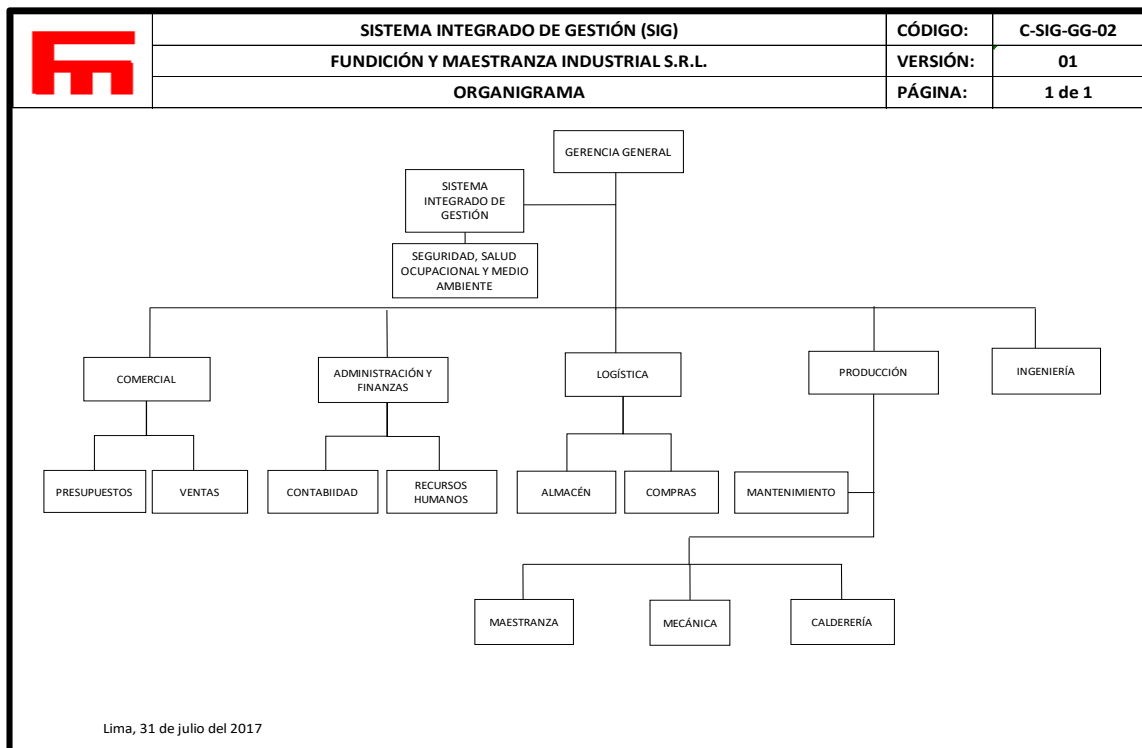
| | SISTEMA INTEGRADO DE GESTIÓN (SIG) | CÓDIGO: | C-SIG-GG-02 |
|---|---|---|---|
| | FUNDICIÓN Y MAESTRANZA INDUSTRIAL S.R.L. | VERSIÓN: | 01 |
| | ORGANIGRAMA | PÁGINA: | 1 de 1 |

GERENCIA GENERAL

SISTEMA INTEGRADO DE GESTIÓN

SEGURIDAD, SALUD OCUPACIONAL Y MEDIO AMBIENTE

COMERCIAL

ADMINISTRACIÓN Y FINANZAS

LOGÍSTICA

PRODUCCIÓN

INGENIERÍA

PRESUPUESTOS

VENTAS

CONTABIIDAD

RECURSOS HUMANOS

ALMACÉN

COMPRAS

MANTENIMIENTO

MAESTRANZA

MECÁNICA

CALDERERÍA

Lima, 31 de julio del 2017